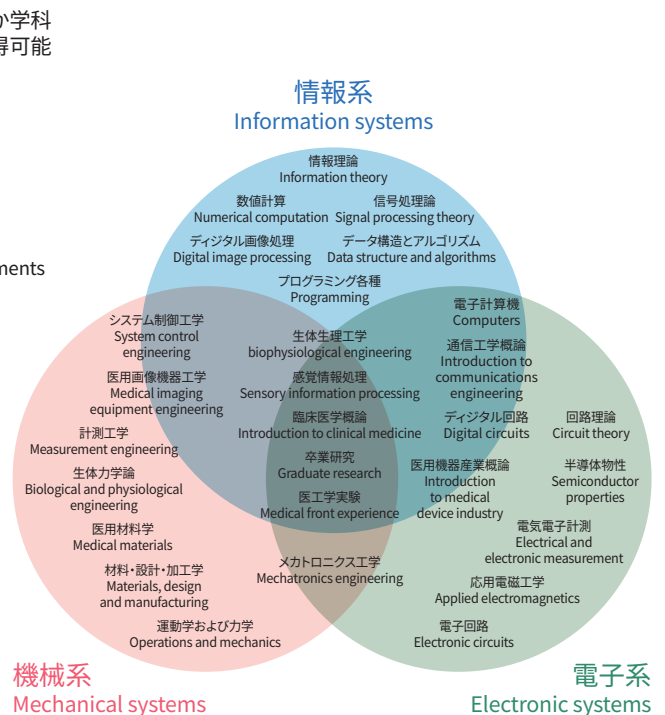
か学科
得可能

nents

情報系
Information systems

情報理論
Information theory

数値計算
Numerical computation

信号処理論
Signal processing theory

ディジタル画像処理
Digital image processing

データ構造とアルゴリズム
Data structure and algorithms

プログラミング各種
Programming

システム制御工学
System control engineering

生体生理工学
biophysiological engineering

電子計算機
Computers

通信工学概論
Introduction to communications engineering

医用画像機器工学
Medical imaging equipment engineering

感覚情報処理
Sensory information processing

計測工学
Measurement engineering

臨床医学概論
Introduction to clinical medicine

ディジタル回路
Digital circuits

回路理論
Circuit theory

生体力学論
Biological and physiological engineering

卒業研究
Graduate research

医用機器産業概論
Introduction to medical device industry

半導体物性
Semiconductor properties

医工学実験
Medical front experience

医用材料学
Medical materials

電気電子計測
Electrical and electronic measurement

材料・設計・加工学
Materials, design and manufacturing

メカトロニクス工学
Mechatronics engineering

応用電磁工学
Applied electromagnetics

運動学および力学
Operations and mechanics

電子回路
Electronic circuits

機械系
Mechanical systems

電子系
Electronic systems